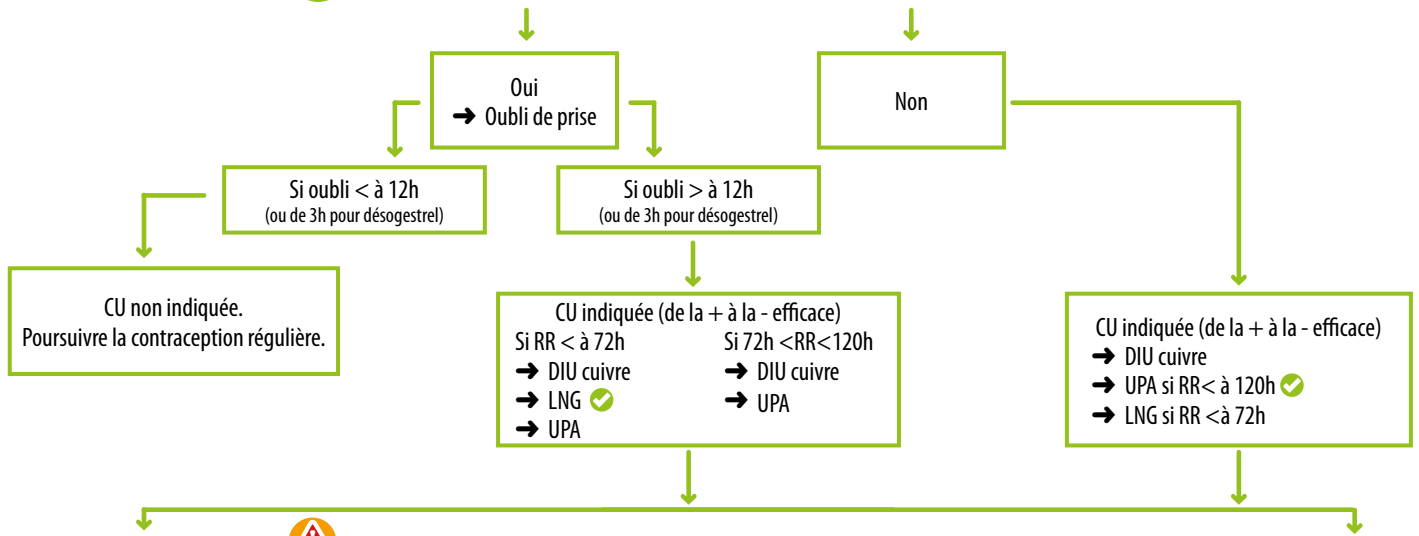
Oui
➜ Oubli de prise

Non

Si oubli < à 12h
(ou de 3h pour désogestrel)

Si oubli > à 12h
(ou de 3h pour désogestrel)

CU non indiquée.
Poursuivre la contraception régulière.

CU indiquée (de la + à la - efficace)
Si RR < à 72h
➜ DIU cuivre
➜ LNG
➜ UPA
Si 72h <RR<120h
➜ DIU cuivre
➜ UPA

CU indiquée (de la + à la - efficace)
➜ DIU cuivre
➜ UPA si RR< à 120h
➜ LNG si RR <à 72h